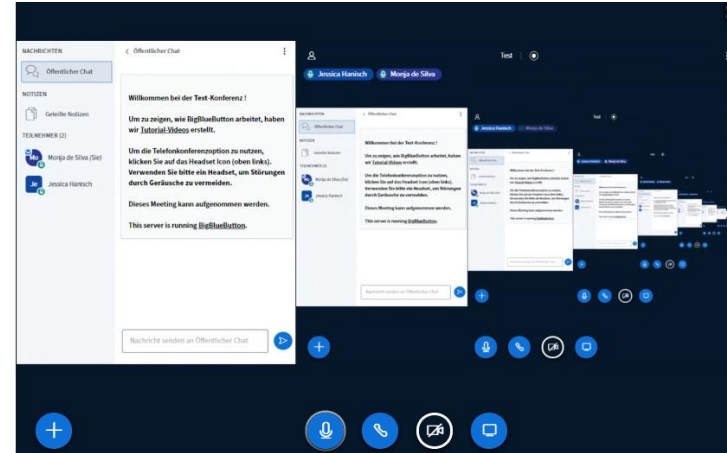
NACHRICHTEN

Öffentlicher Chat

NOTIZEN

Geteilte Notizen

TEILNEHMER (2)

Monja de Silva (Sie)

Jessica Hanisch

Öffentlicher Chat

Willkommen bei der Test-Konferenz !

Um zu zeigen, wie BigBlueButton arbeitet, haben wir Tutorial-Videos erstellt.

Um die Telefonkonferenzoption zu nutzen, klicken Sie auf das Headset Icon (oben links). Verwenden Sie bitte ein Headset, um Störungen durch Geräusche zu vermeiden.

Dieses Meeting kann aufgenommen werden.

This server is running BigBlueButton.

Nachricht senden an Öffentlicher Chat

Test

Jessica Hanisch

Monja de Silva